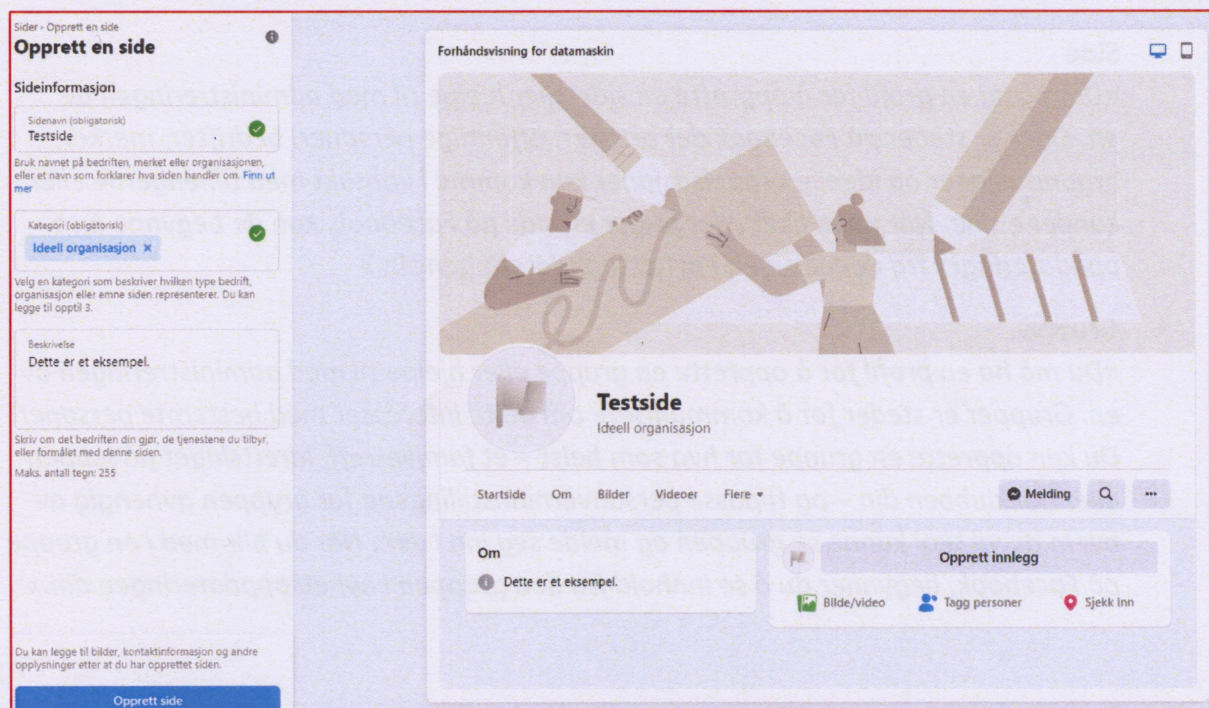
Sider › Opprett en side

Opprett en side

Sideinformasjon

Sidenavn (obligatorisk)
Testside

Bruk navnet på bedriften, merket eller organisasjonen, eller et navn som forklarer hva siden handler om. Finn ut mer

Kategori (obligatorisk)
Ideell organisasjon ×

Velg en kategori som beskriver hvilken type bedrift, organisasjon eller emne siden representerer. Du kan legge til opptil 3.

Beskrivelse
Dette er et eksempel.

Skriv om det bedriften din gjør, de tjenestene du tilbyr, eller formålet med denne siden.
Maks. antall tegn: 255

Du kan legge til bilder, kontaktinformasjon og andre opplysninger etter at du har opprettet siden.

Opprett side

Forhåndsvisning for datamaskin

Testside
Ideell organisasjon

Startside Om Bilder Videoer Flere ▾

Melding

Om
Dette er et eksempel.

Opprett innlegg

Bilde/video Tagg personer Sjekk inn